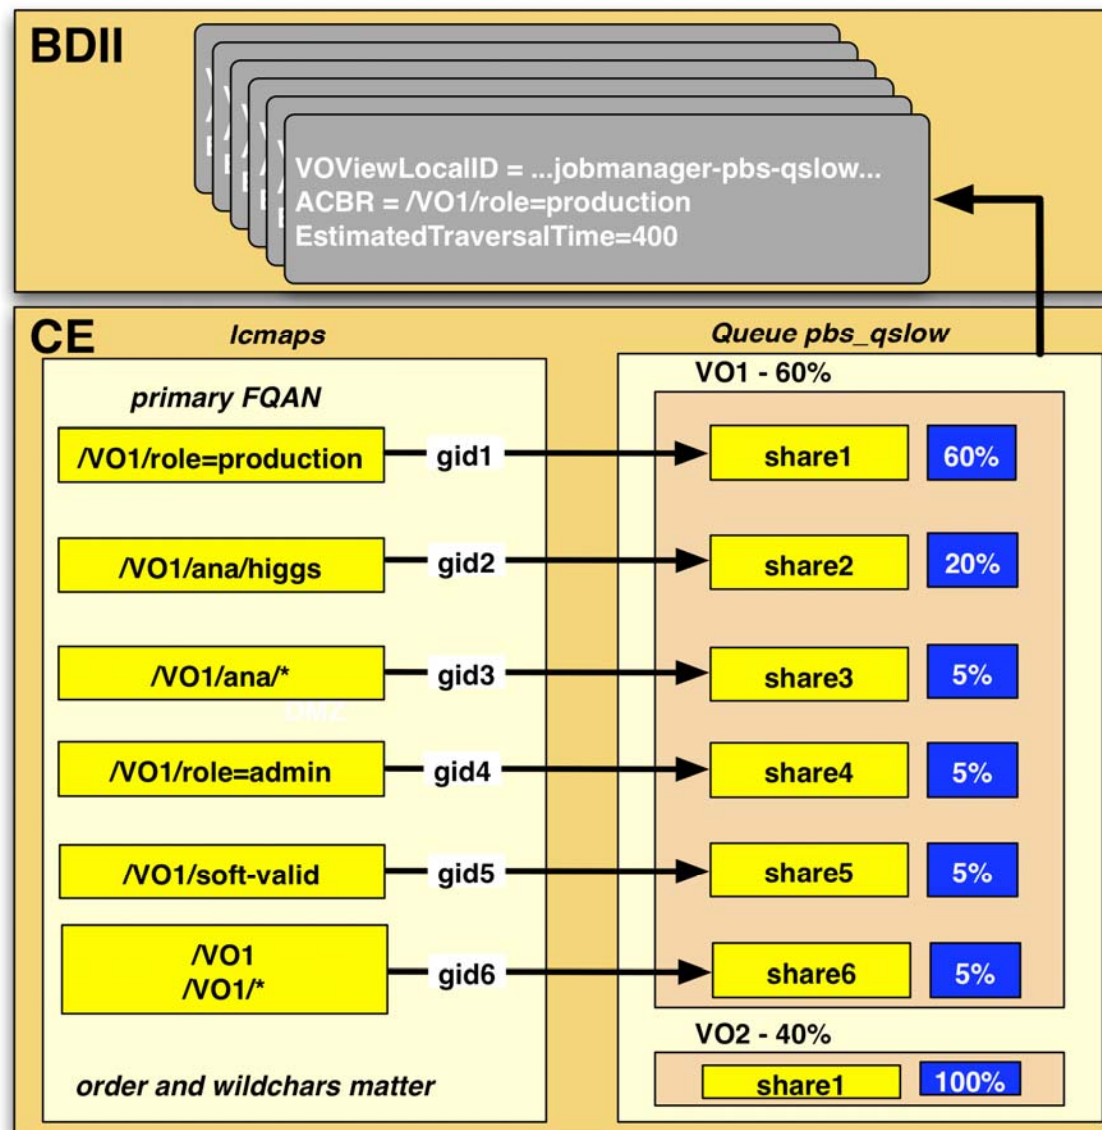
BDII

VOViewLocalID = ...jobmanager-pbs-qslow...
ACBR = /VO1/role=production
EstimatedTraversalTime=400

CE

lcmaps

primary FQAN

/VO1/role=production
gid1
/VO1/ana/higgs
gid2
/VO1/ana/*
gid3
/VO1/role=admin
gid4
/VO1/soft-valid
gid5
/VO1
/VO1/*
gid6

order and wildchars matter

Queue pbs_qslow

VO1 - 60%

share1 60%
share2 20%
share3 5%
share4 5%
share5 5%
share6 5%

VO2 - 40%

share1 100%